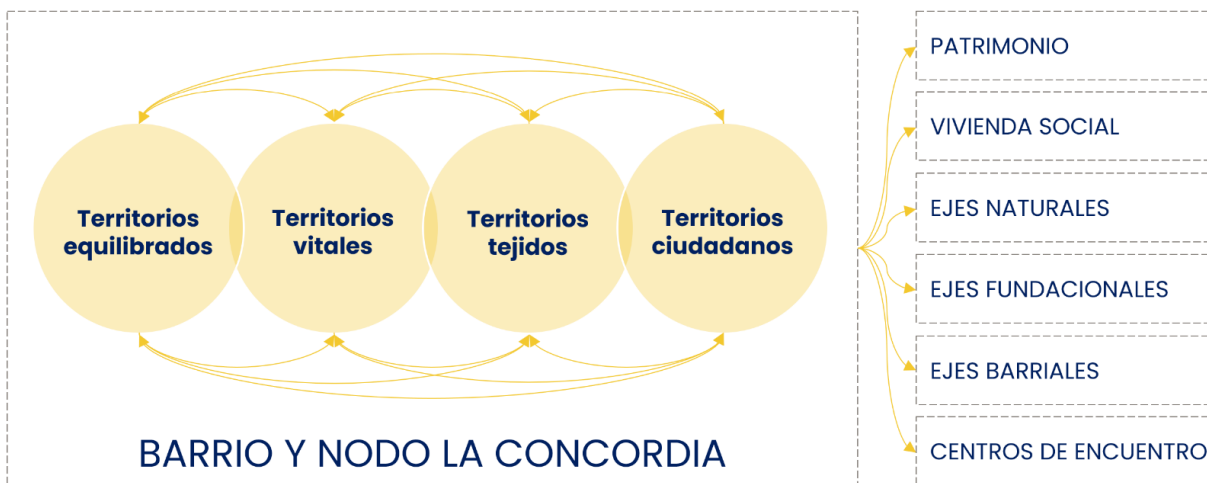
Territorios equilibrados

Territorios vitales

Territorios tejidos

Territorios ciudadanos

BARRIO Y NODO LA CONCORDIA

PATRIMONIO

VIVIENDA SOCIAL

EJES NATURALES

EJES FUNDACIONALES

EJES BARRIALES

CENTROS DE ENCUENTRO